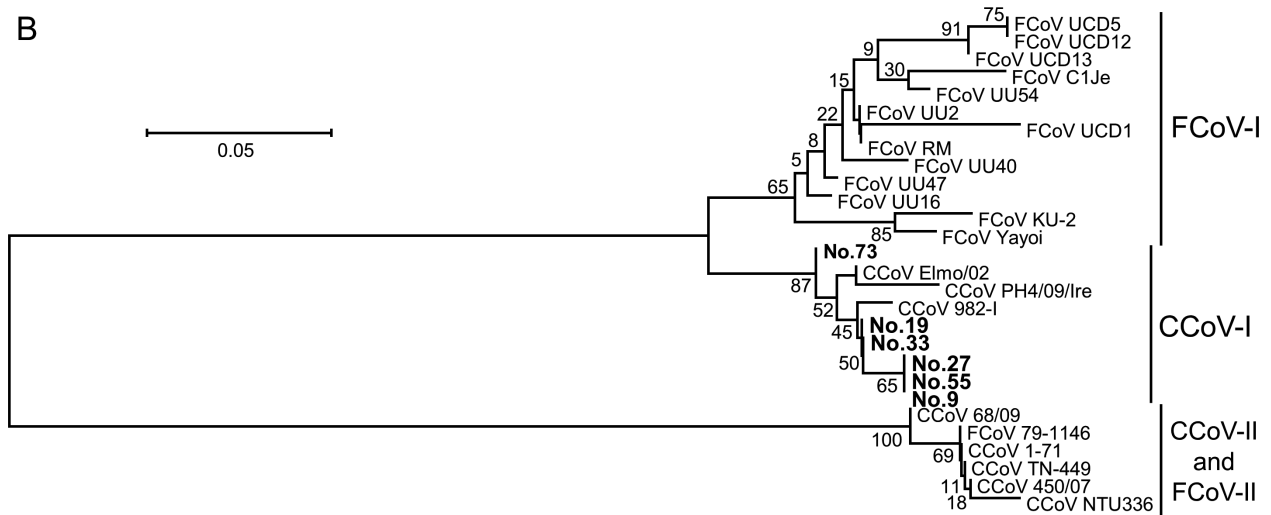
B

0.05

75
FCoV UCD5
91
FCoV UCD12
FCoV UCD13
9
30
FCoV C1Je
15
FCoV UU54
22
FCoV UU2
FCoV UCD1
8
FCoV RM
FCoV UU40
5
65
FCoV UU47
FCoV UU16
FCoV KU-2
85
FCoV Yayoi

FCoV-I

No.73
CCoV Elmo/02
87
CCoV PH4/09/Ire
52
CCoV 982-I
45
No.19
No.33
50
No.27
No.55
65
No.9

CCoV-I

CCoV 68/09
100
FCoV 79-1146
CCoV 1-71
69
CCoV TN-449
11
CCoV 450/07
18
CCoV NTU336

CCoV-II and FCoV-II